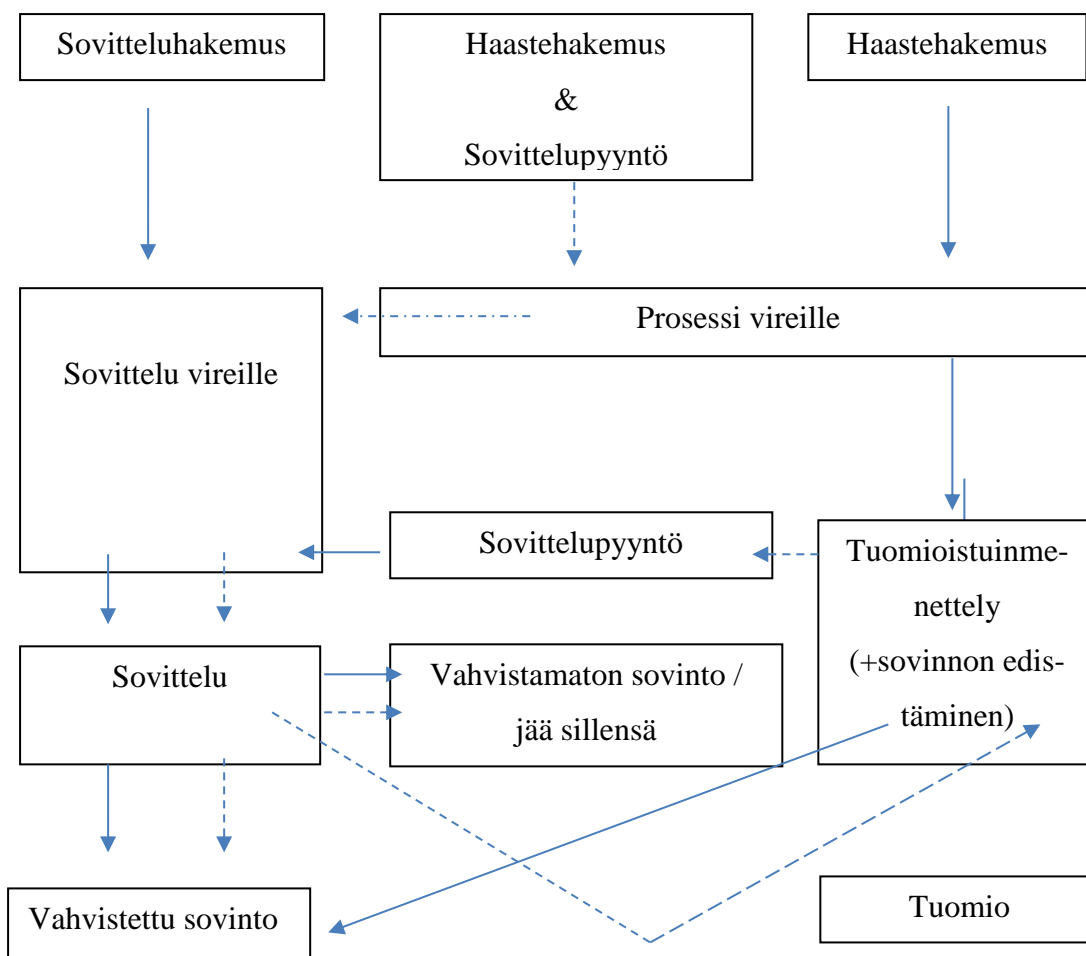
Sovitteluhakemus

Haastehakemus
&
Sovittelupyyntö

Haastehakemus

Prosessi vireille

Sovittelu vireille

Sovittelupyyntö

Tuomioistuinmenettely (+sovinnon edistäminen)

Sovittelu

Vahvistamaton sovinto / jää sillensä

Vahvistettu sovinto

Tuomio